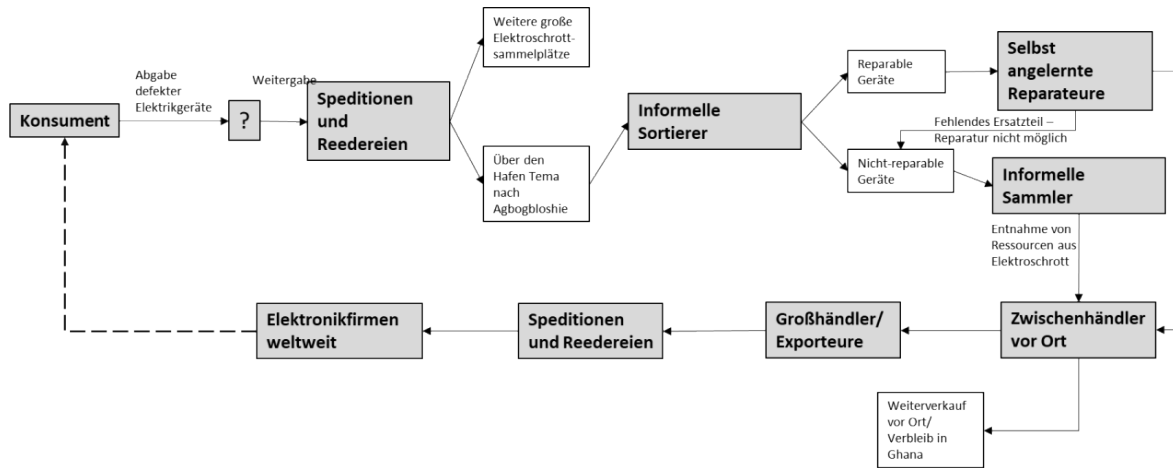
Konsument

Abgabe defekter Elektrikgeräte

?

Weitergabe

Speditionen und Reedereien

Weitere große Elektroschrott-sammelplätze

Über den Hafen Tema nach Agbogbloshie

Informelle Sortierer

Reparable Geräte

Selbst angelernte Reparateure

Fehlendes Ersatzteil – Reparatur nicht möglich

Nicht-reparable Geräte

Informelle Sammler

Entnahme von Ressourcen aus Elektroschrott

Zwischenhändler vor Ort

Großhändler/ Exporteure

Speditionen und Reedereien

Elektronikfirmen weltweit

Weiterverkauf vor Ort/ Verbleib in Ghana